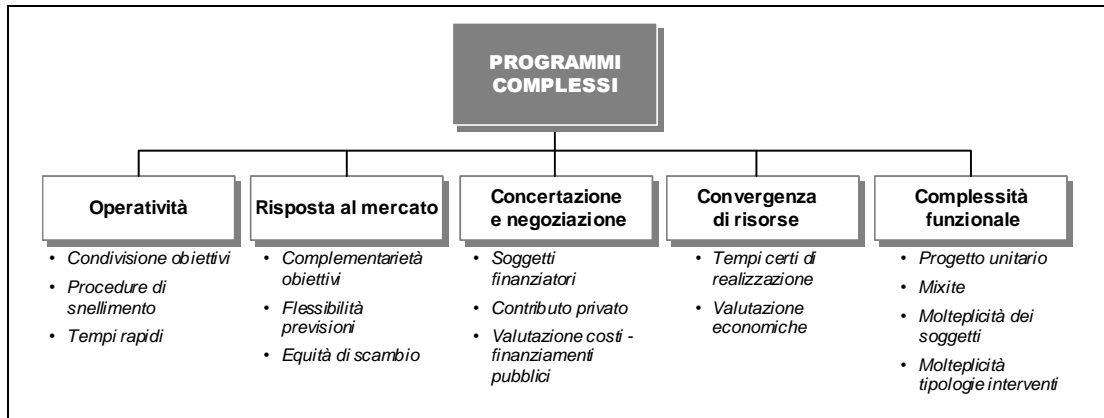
PROGRAMMI COMPLESSI

Operatività
- Condivisione obiettivi
- Procedure di snellimento
- Tempi rapidi

Risposta al mercato
- Complementarietà obiettivi
- Flessibilità previsioni
- Equità di scambio

Concertazione e negoziazione
- Soggetti finanziatori
- Contributo privato
- Valutazione costi - finanziamenti pubblici

Convergenza di risorse
- Tempi certi di realizzazione
- Valutazione economiche

Complessità funzionale
- Progetto unitario
- Mixite
- Molteplicità dei soggetti
- Molteplicità tipologie interventi